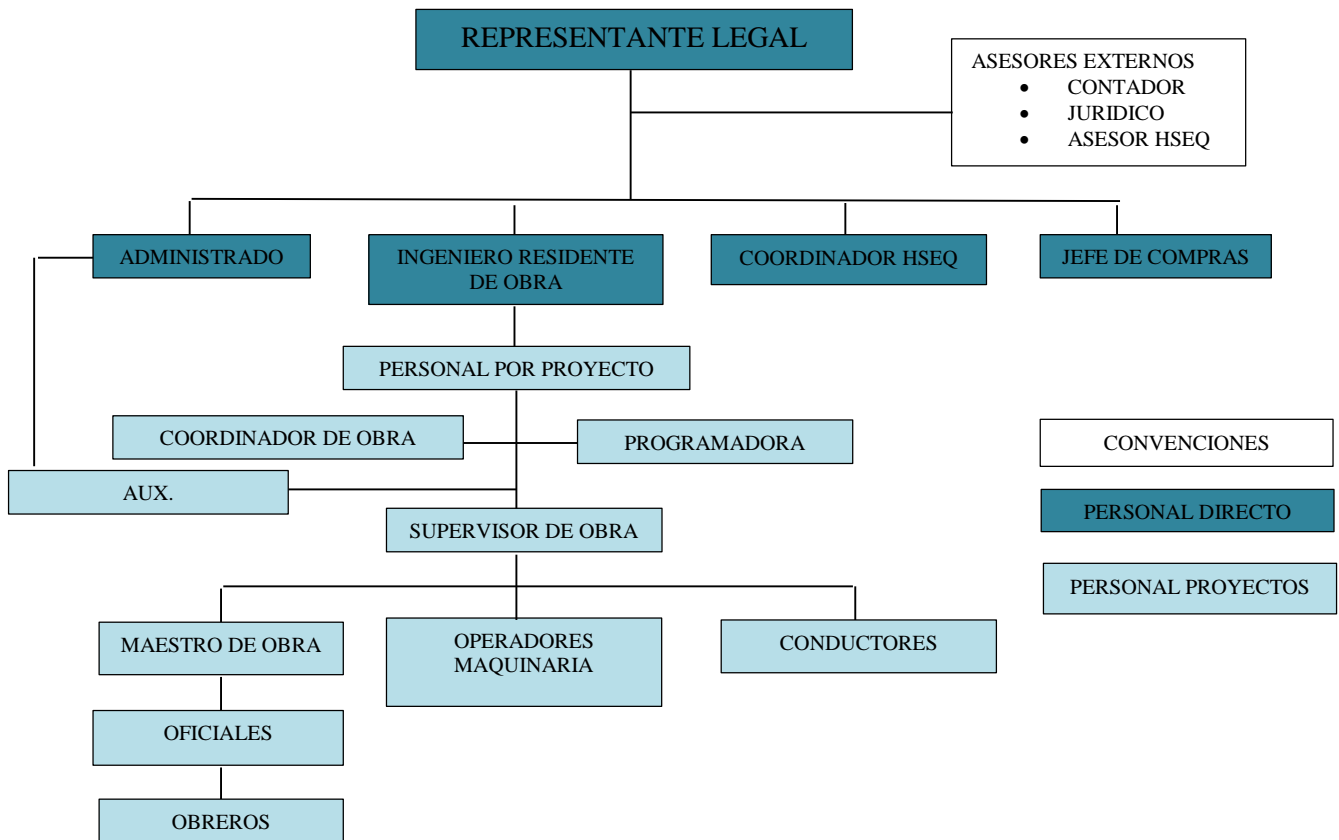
REPRESENTANTE LEGAL

ASESORES EXTERNOS
- CONTADOR
- JURIDICO
- ASESOR HSEQ

ADMINISTRADO

INGENIERO RESIDENTE DE OBRA

COORDINADOR HSEQ

JEFE DE COMPRAS

PERSONAL POR PROYECTO

COORDINADOR DE OBRA

PROGRAMADORA

AUX.

SUPERVISOR DE OBRA

MAESTRO DE OBRA

OPERADORES MAQUINARIA

CONDUCTORES

OFICIALES

OBREROS

CONVENCIONES

PERSONAL DIRECTO

PERSONAL PROYECTOS